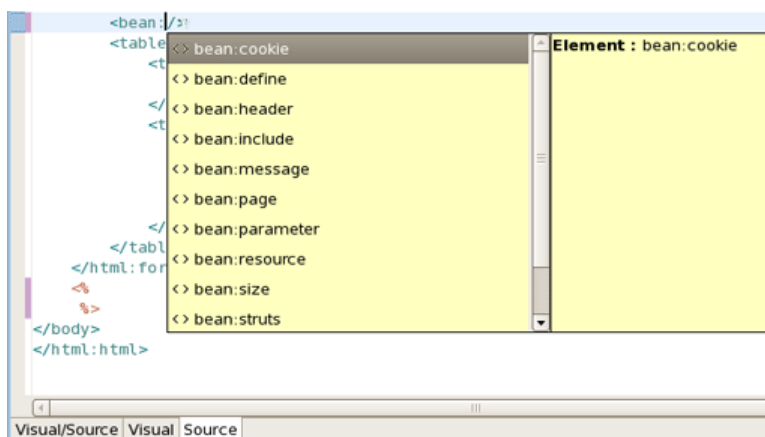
<bean:/>
<table
<t
</
<t
</
</tabl
</html:for
<%
%>
</body>
</html:html>

<> bean:cookie
<> bean:define
<> bean:header
<> bean:include
<> bean:message
<> bean:page
<> bean:parameter
<> bean:resource
<> bean:size
<> bean:struts

Element : bean:cookie

Visual/Source | Visual | Source